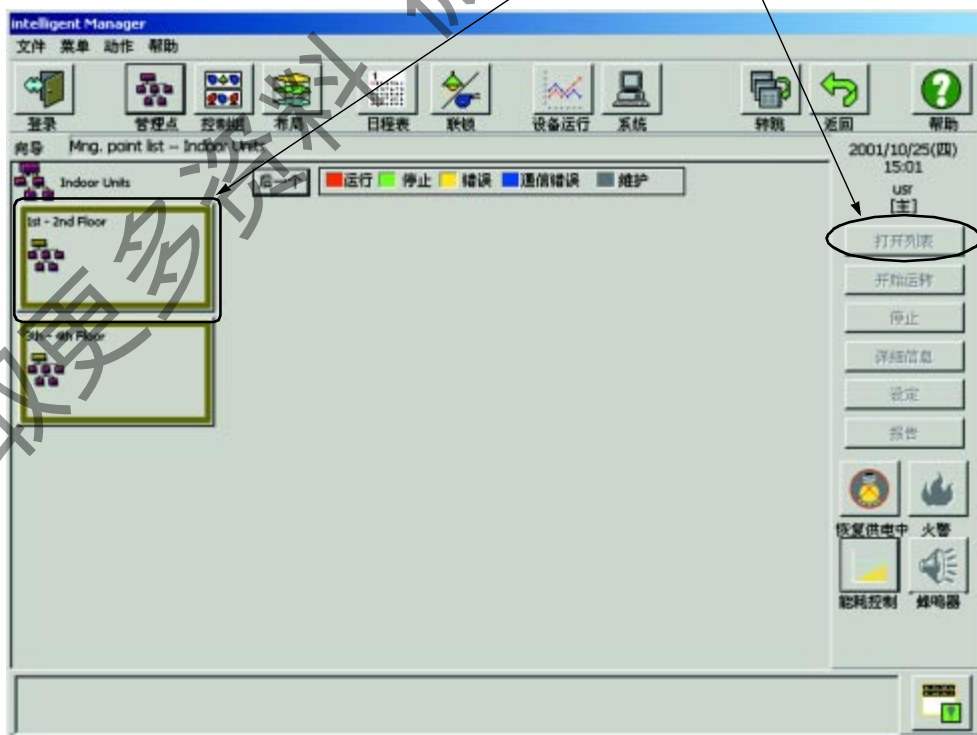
Intelligent Manager
文件 菜单 动作 帮助

登录 管理点 控制组 布局 日程表 联锁 设备运行 系统 转到 返回 帮助

向导 Mng. point list -- Indoor Units

2001/10/25(四)
15:01
usr
[主]

Indoor Units 后一个 运行 停止 错误 通信错误 维护

1st - 2nd Floor

3rd - 4th Floor

打开列表
开始运转
停止
详细信息
设定
报告

恢复供电中 火警
能耗控制 蜂鸣器